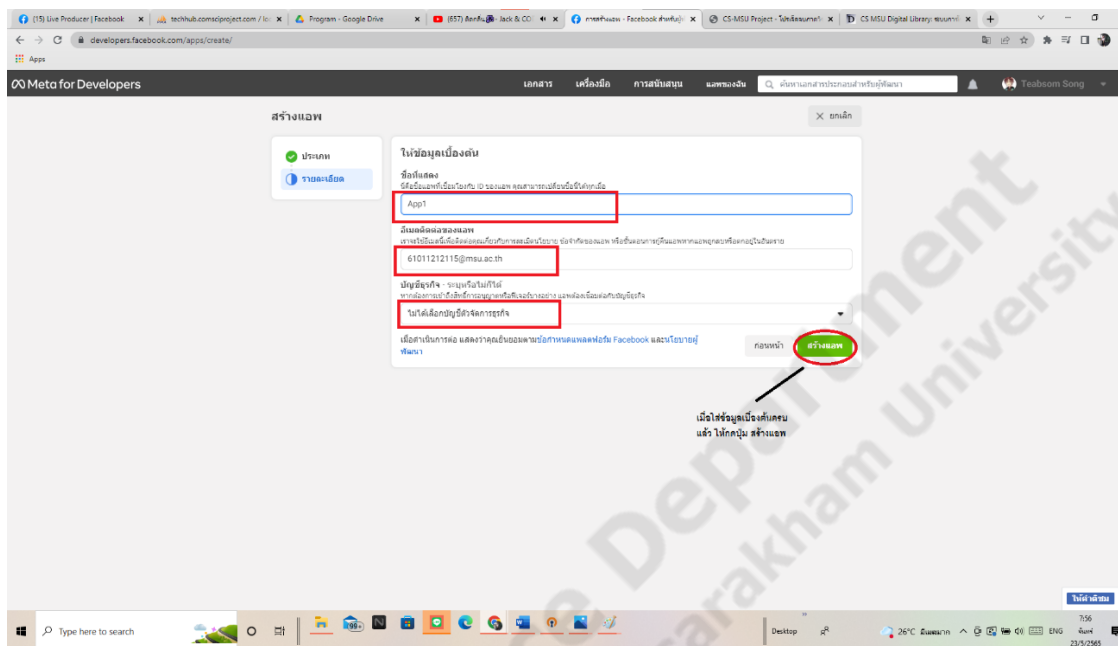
(15) Live Producer | Facebook × | techhub.comsciproject.com / lo × | Program - Google Drive × | (657) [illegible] Jack & CC × | การสร้างแอพ - Facebook สำหรับผู้ × | CS-MSU Project - โปรเจ็คจบการ × | CS MSU Digital Library ระบบการ × | +

developers.facebook.com/apps/create/

Apps

Meta for Developers

เอกสาร เครื่องมือ การสนับสนุน แอพของฉัน ค้นหาเอกสารประกอบสำหรับผู้พัฒนา Teabsom Song

สร้างแอพ

× ยกเลิก

ประเภท

รายละเอียด

ให้ข้อมูลเบื้องต้น

ชื่อที่แสดง

นี่คือชื่อแอพที่เชื่อมโยงกับ ID ของแอพ คุณสามารถเปลี่ยนชื่อนี้ได้ทุกเมื่อ

App1

อีเมลติดต่อของแอพ

เราจะใช้อีเมลนี้เพื่อติดต่อคุณเกี่ยวกับการละเมิดนโยบาย ข้อจำกัดของแอพ หรือขั้นตอนการกู้คืนแอพหากแอพถูกลบหรือถูกอยู่ในอันตราย

61011212115@msu.ac.th

บัญชีธุรกิจ · ระบุหรือไม่ก็ได้

หากต้องการเข้าถึงสิทธิ์การอนุญาตหรือฟีเจอร์บางอย่าง แอพต้องเชื่อมต่อกับบัญชีธุรกิจ

ไม่ได้เลือกบัญชีตัวจัดการธุรกิจ

เมื่อดำเนินการต่อ แสดงว่าคุณยินยอมตามข้อกำหนดแพลตฟอร์ม Facebook และนโยบายผู้พัฒนา

ก่อนหน้า สร้างแอพ

เมื่อใส่ข้อมูลเบื้องต้นครบ แล้ว ให้กดปุ่ม สร้างแอพ

ให้คำติชม

Type here to search

Desktop 26°C มีเมฆมาก ENG 7:56 จันทร์ 23/5/2565